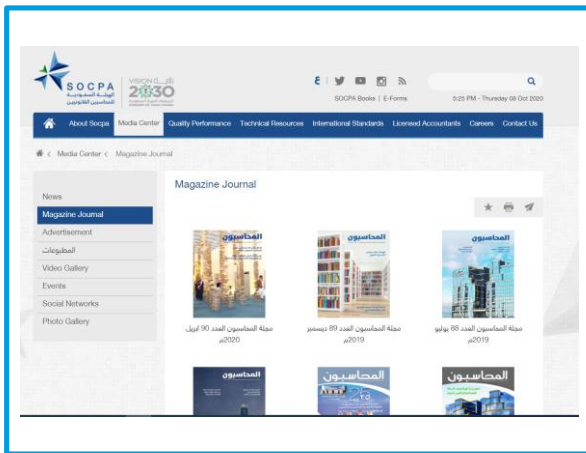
SOCPA
الهيئة السعودية للمحاسبين القانونيين

VISION رؤية 2030

SOCPA Books | E-Forms

5:25 PM - Thursday 08 Oct 2020

About Socpa | Media Center | Quality Performance | Technical Resources | International Standards | Licensed Accountants | Careers | Contact Us

Media Center < Magazine Journal

News
Magazine Journal
Advertisement
المطبوعات
Video Gallery
Events
Social Networks
Photo Gallery

Magazine Journal

المحاسبون
مجلة المحاسبون العدد 90 ابريل 2020م

المحاسبون
مجلة المحاسبون العدد 89 ديسمبر 2019م

المحاسبون
مجلة المحاسبون العدد 88 يوليو 2019م

المحاسبون

المحاسبون

المحاسبون